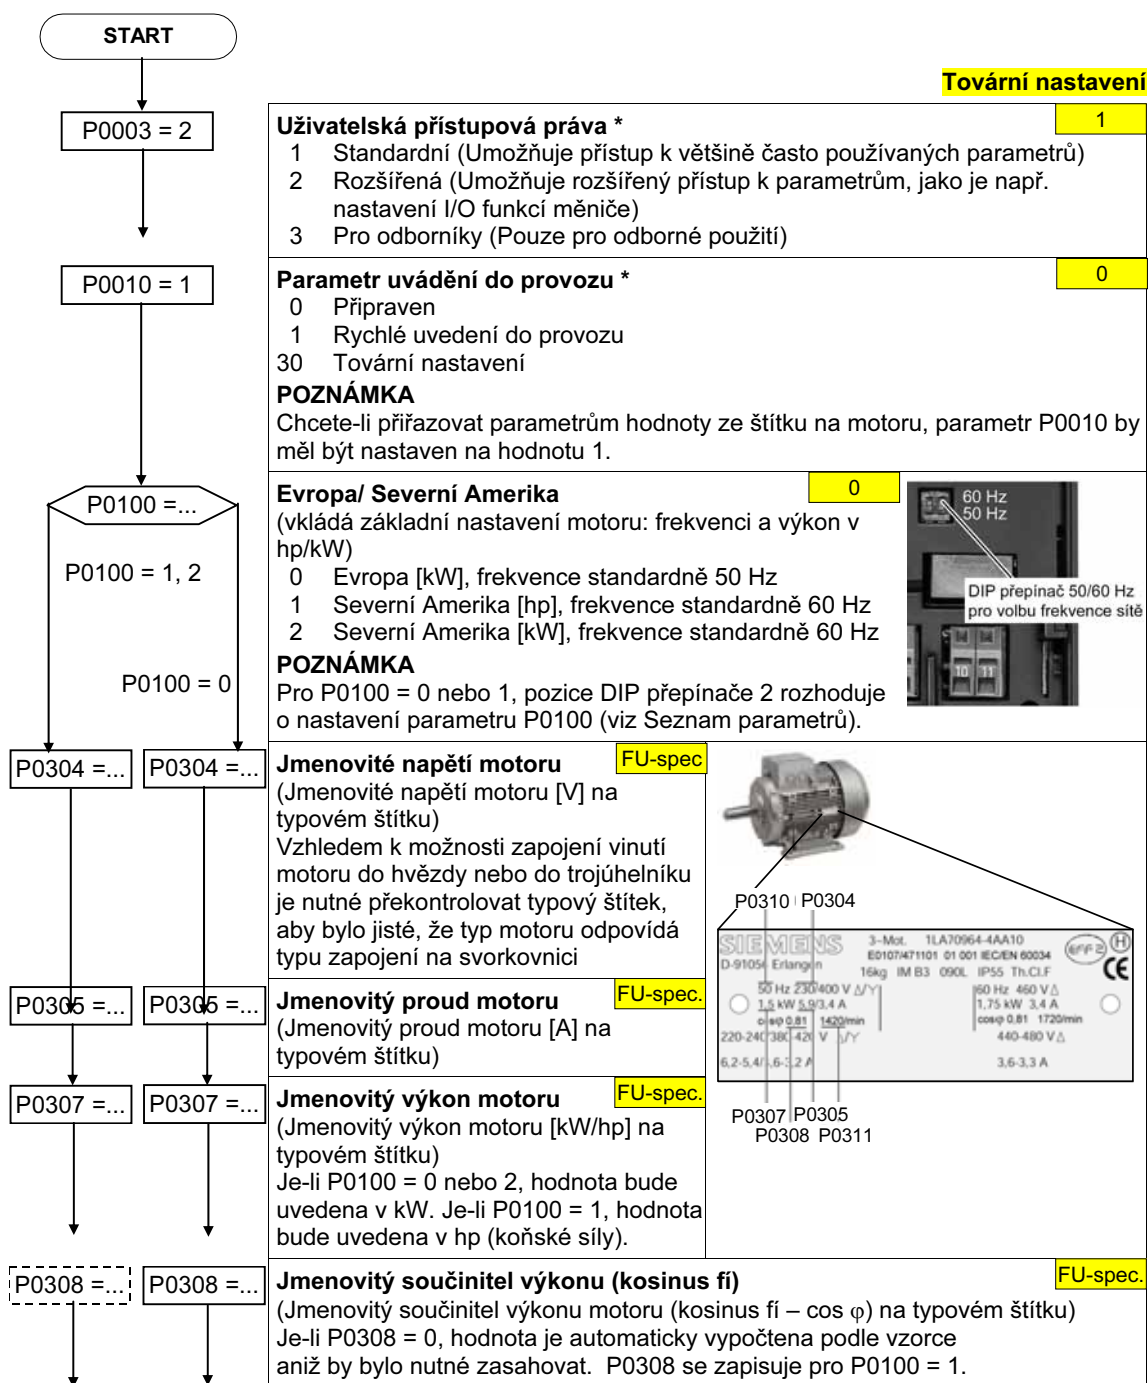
START

Tovární nastavení

P0003 = 2

Uživatelská přístupová práva *
1

1 Standardní (Umožňuje přístup k většině často používaných parametrů)
2 Rozšířená (Umožňuje rozšířený přístup k parametrům, jako je např. nastavení I/O funkcí měniče)
3 Pro odborníky (Pouze pro odborné použití)

P0010 = 1

Parametr uvádění do provozu *
0

0 Připraven
1 Rychlé uvedení do provozu
30 Tovární nastavení

POZNÁMKA
Chcete-li přiřazovat parametrům hodnoty ze štítku na motoru, parametr P0010 by měl být nastaven na hodnotu 1.

P0100 =...

P0100 = 1, 2

P0100 = 0

Evropa/ Severní Amerika
0

(vkládá základní nastavení motoru: frekvenci a výkon v hp/kW)
0 Evropa [kW], frekvence standardně 50 Hz
1 Severní Amerika [hp], frekvence standardně 60 Hz
2 Severní Amerika [kW], frekvence standardně 60 Hz

POZNÁMKA
Pro P0100 = 0 nebo 1, pozice DIP přepínače 2 rozhoduje o nastavení parametru P0100 (viz Seznam parametrů).

60 Hz
50 Hz
DIP přepínač 50/60 Hz pro volbu frekvence sítě

P0304 =... P0304 =...

Jmenovité napětí motoru
FU-spec

(Jmenovité napětí motoru [V] na typovém štítku)
Vzhledem k možnosti zapojení vinutí motoru do hvězdy nebo do trojúhelníku je nutné překontrolovat typový štítek, aby bylo jisté, že typ motoru odpovídá typu zapojení na svorkovnici

P0310 P0304

SIEMENS 3-Mot. 1LA70964-4AA10
D-91056 Erlangen E0107/471101 01 001 IEC/EN 60034
16kg IM B3 090L IP55 Th.Cl.F
50 Hz 230/400 V Δ/Y
1,5 kW 5,9/3,4 A
cosφ 0,81 1420/min
220-240/380-420 V Δ/Y
6,2-5,4/3,6-3,2 A
60 Hz 460 V Δ
1,75 kW 3,4 A
cosφ 0,81 1720/min
440-480 V Δ
3,6-3,3 A

P0305 =... P0305 =...

Jmenovitý proud motoru
FU-spec.

(Jmenovitý proud motoru [A] na typovém štítku)

P0307 =... P0307 =...

Jmenovitý výkon motoru
FU-spec.

(Jmenovitý výkon motoru [kW/hp] na typovém štítku)
Je-li P0100 = 0 nebo 2, hodnota bude uvedena v kW. Je-li P0100 = 1, hodnota bude uvedena v hp (koňské síly).

P0307 P0305
P0308 P0311

P0308 =... P0308 =...

Jmenovitý součinitel výkonu (kosinus fí)
FU-spec.

(Jmenovitý součinitel výkonu motoru (kosinus fí – cos φ) na typovém štítku)
Je-li P0308 = 0, hodnota je automaticky vypočtena podle vzorce aniž by bylo nutné zasahovat. P0308 se zapisuje pro P0100 = 1.